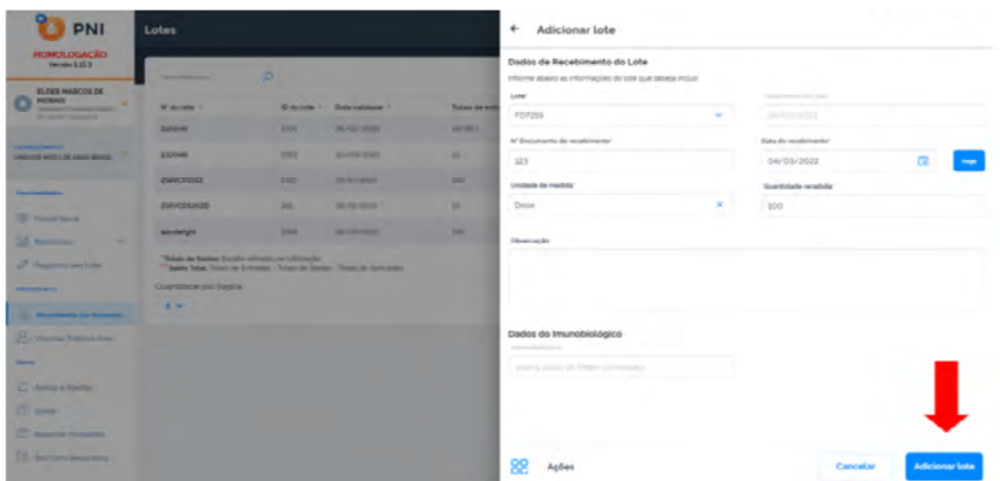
PNI
HOMOLOGAÇÃO
Versão 1.11.3

ELDER MARCOS DE MORAIS

Lotes

Nº do lote
ID do lote
Data validade
Totais de ent

2100441
2100440
2100CD0112
2100CD12020
abcdefgh

Quantidade por Página

← Adicionar lote

Dados de Recebimento do Lote
Informe abaixo as informações do lote que deseja incluir

Lote
FD7259

Nº Documento de recebimento*
123

Data do recebimento*
04/03/2022

Hoje

Unidade de medida*
Dose

Quantidade recebida
100

Observação

Dados do Imunobiológico

Ações

Cancelar

Adicionar lote